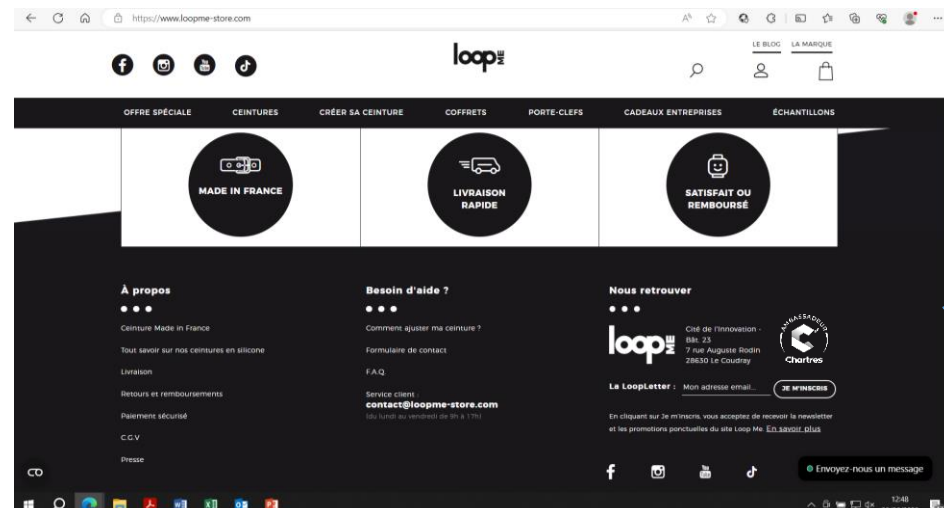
https://www.loopme-store.com

loop ME

LE BLOG LA MARQUE

OFFRE SPÉCIALE CEINTURES CRÉER SA CEINTURE COFFRETS PORTE-CLEFS CADEAUX ENTREPRISES ÉCHANTILLONS

MADE IN FRANCE

LIVRAISON RAPIDE

SATISFAIT OU REMBOURSÉ

À propos

Ceinture Made in France

Tout savoir sur nos ceintures en silicone

Livraison

Retours et remboursements

Paiement sécurisé

C.G.V

Presse

Besoin d'aide ?

Comment ajuster ma ceinture ?

Formulaire de contact

F.A.Q.

Service client :
contact@loopme-store.com
(du lundi au vendredi de 9h à 17h)

Nous retrouver

loop ME

Cité de l'innovation - Bât. 23
7 rue Auguste Rodin
28630 Le Coudray

AMBASSADEUR
Chartres

La LoopLetter : Mon adresse email... JE M'INSCRIS

En cliquant sur Je m'inscris, vous acceptez de recevoir la newsletter et les promotions ponctuelles du site Loop Me. En savoir plus

Envoyez-nous un message

12:48